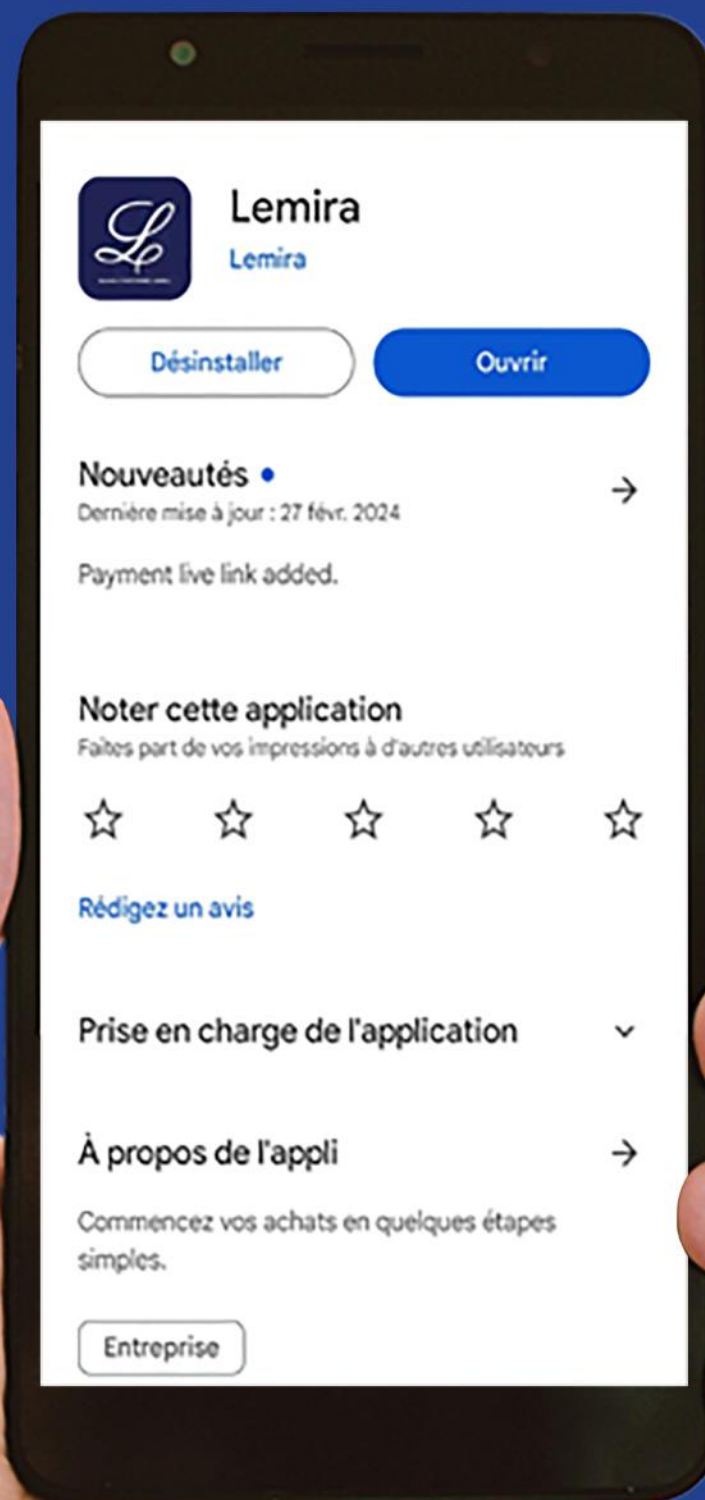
Lemira
Lemira

Désinstaller
Ouvrir

Nouveautés •
Dernière mise à jour : 27 févr. 2024

Payment live link added.

Noter cette application
Faites part de vos impressions à d'autres utilisateurs

Rédigez un avis

Prise en charge de l'application

À propos de l'appli

Commencez vos achats en quelques étapes simples.

Entreprise